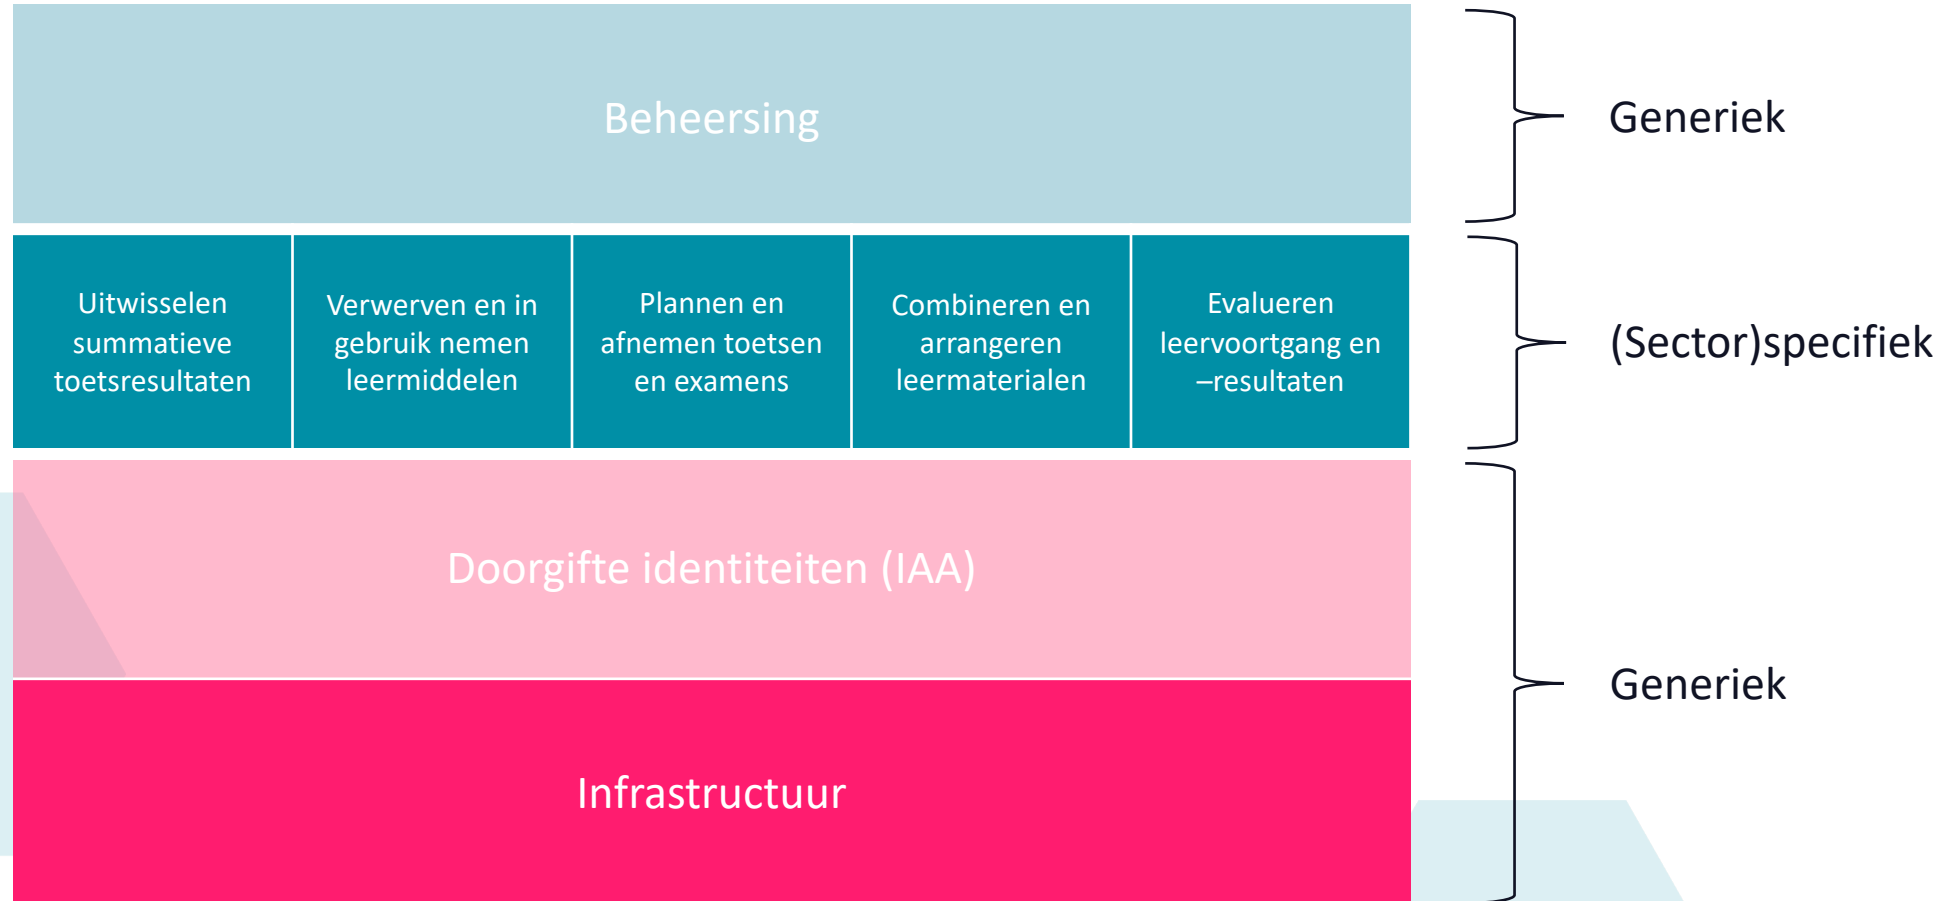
Beheersing

Generiek

Uitwisselen summatieve toetsresultaten

Verwerven en in gebruik nemen leermiddelen

Plannen en afnemen toetsen en examens

Combineren en arrangeren leermaterialen

Evalueren leervoortgang en –resultaten

(Sector)specifiek

Doorgifte identiteiten (IAA)

Infrastructuur

Generiek